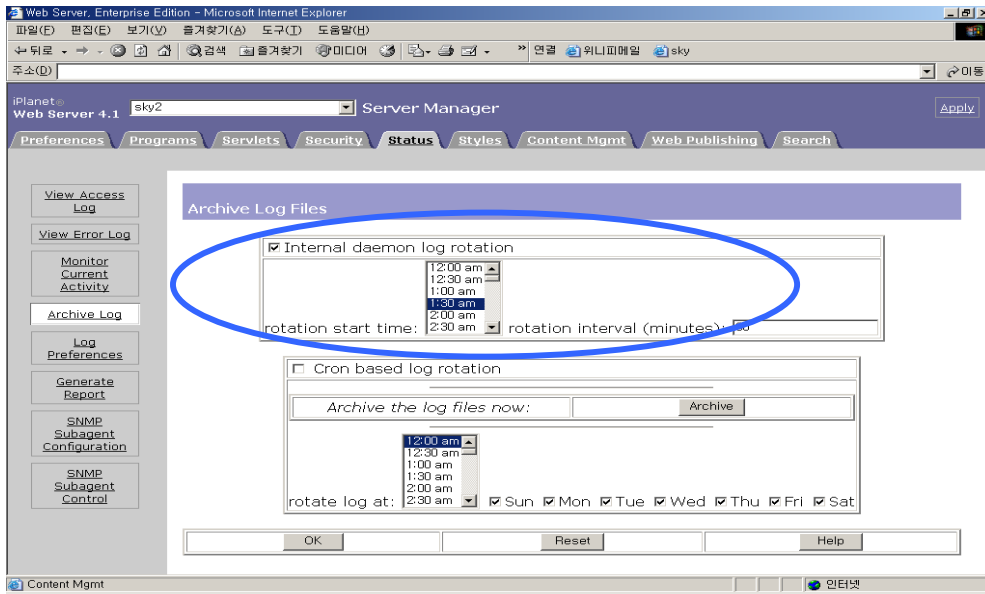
Web Server, Enterprise Edition - Microsoft Internet Explorer

파일(F) 편집(E) 보기(V) 즐겨찾기(A) 도구(T) 도움말(H)

뒤로 검색 즐겨찾기 미디어 » 연결 위니피메일 sky

주소(D) 이동

iPlanet
Web Server 4.1 sky2 Server Manager Apply

Preferences Programs Servlets Security Status Styles Content Mgmt Web Publishing Search

View Access Log

View Error Log

Monitor Current Activity

Archive Log

Log Preferences

Generate Report

SNMP Subagent Configuration

SNMP Subagent Control

Archive Log Files

☑ Internal daemon log rotation

rotation start time: 12:00 am 12:30 am 1:00 am 1:30 am 2:00 am 2:30 am rotation interval (minutes): 60

☐ Cron based log rotation

Archive the log files now: Archive

rotate log at: 12:00 am 12:30 am 1:00 am 1:30 am 2:00 am 2:30 am ☑ Sun ☑ Mon ☑ Tue ☑ Wed ☑ Thu ☑ Fri ☑ Sat

OK Reset Help

Content Mgmt 인터넷